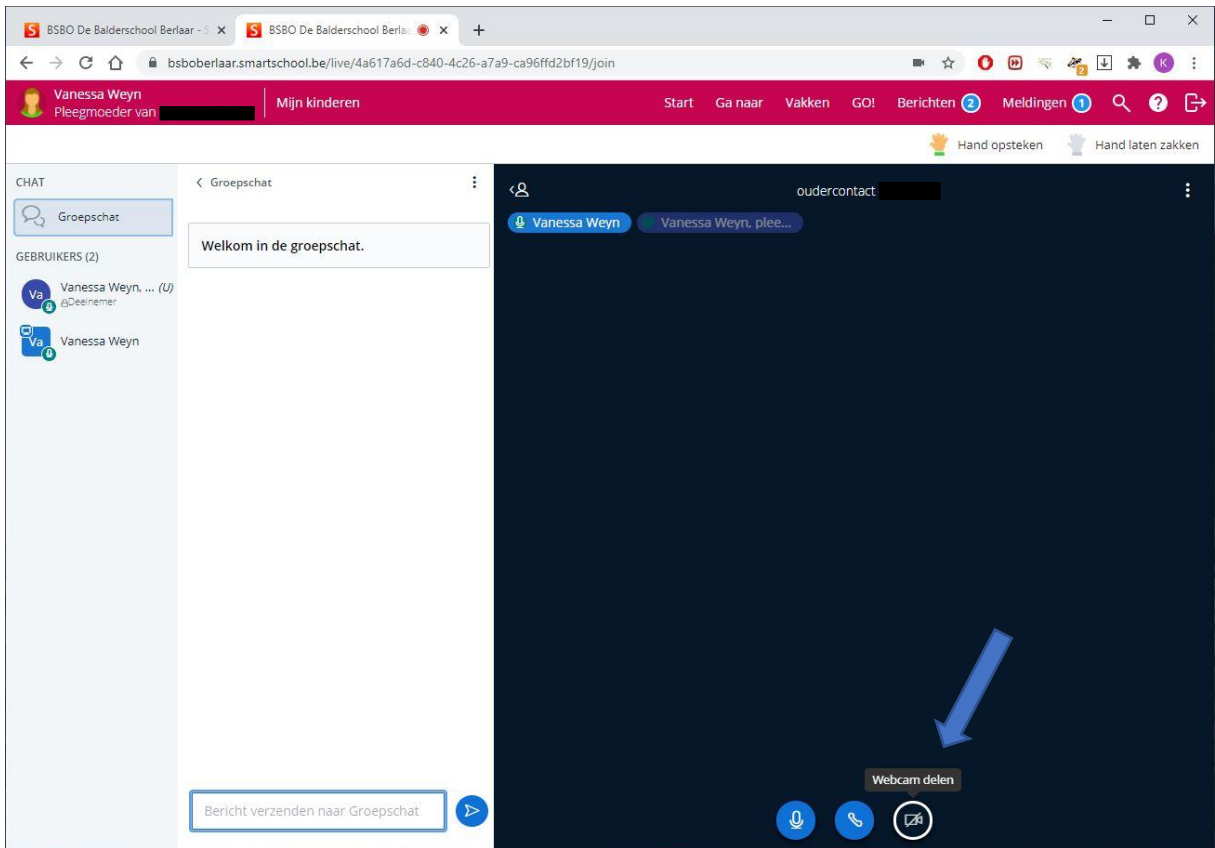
BSBO De Balderschool Berlaar - S ×
BSBO De Balderschool Berla ×
+

bsboberlaar.smartschool.be/live/4a617a6d-c840-4c26-a7a9-ca96ffd2bf19/join

Vanessa Weyn
Pleegmoeder van
Mijn kinderen
Start Ga naar Vakken GO! Berichten 2 Meldingen 1

Hand opsteken Hand laten zakken

CHAT
Groepschat
GEBRUIKERS (2)
Va Vanessa Weyn, ... (U)
Deelnemer
Va Vanessa Weyn

< Groepschat
Welkom in de groepschat.

oudercontact
Vanessa Weyn Vanessa Weyn, plee...

Webcam delen

Bericht verzenden naar Groepschat